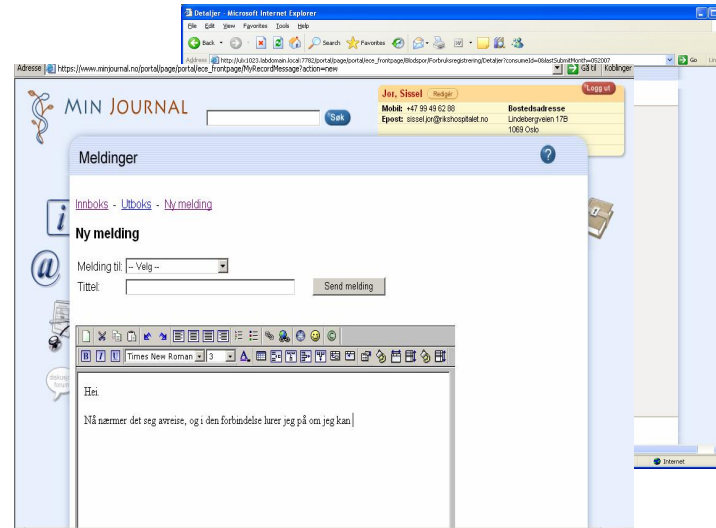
Detaljer - Microsoft Internet Explorer
File Edit View Favorites Tools Help
Back Search Favorites
Address http://ulx1023.ebdomain.local:7782/portal/page/portal/ece_frontpage/Blodspor/Forbruksregistrering/Detaljer?consumeId=0&lastSubmitMonth=092007
Go Links
Adresse https://www.minjournal.no/portal/page/portal/ece_frontpage/MyRecordMessage?action=new
Gå til Koblinger

MIN JOURNAL
Søk

Jor, Sissel Rediger
Logg ut
Mobil: +47 99 49 62 88
Epost: sissel.jor@rikshospitalet.no
Bostedsadresse
Lindebergveien 17B
1069 Oslo

Meldinger

Innboks - Utboks - Ny melding
Ny melding

Melding til: -- Velg --
Tittel:
Send melding

Times New Roman 3

Hei.

Nå nærmer det seg avreise, og i den forbindelse lurer jeg på om jeg kan

Internet